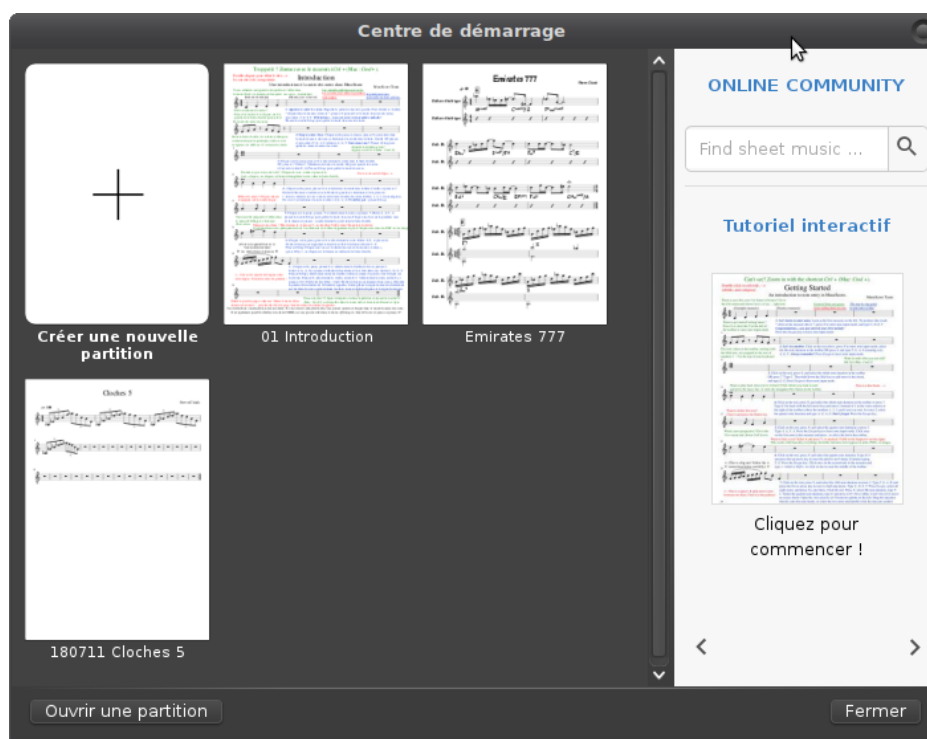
Centre de démarrage

Créer une nouvelle partition

Introduction

01 Introduction

Emirates 777

Emirates 777

Cloches 5

180711 Cloches 5

ONLINE COMMUNITY

Find sheet music ...

Tutoriel interactif

Getting Started

Cliquez pour commencer !

Ouvrir une partition

Fermer